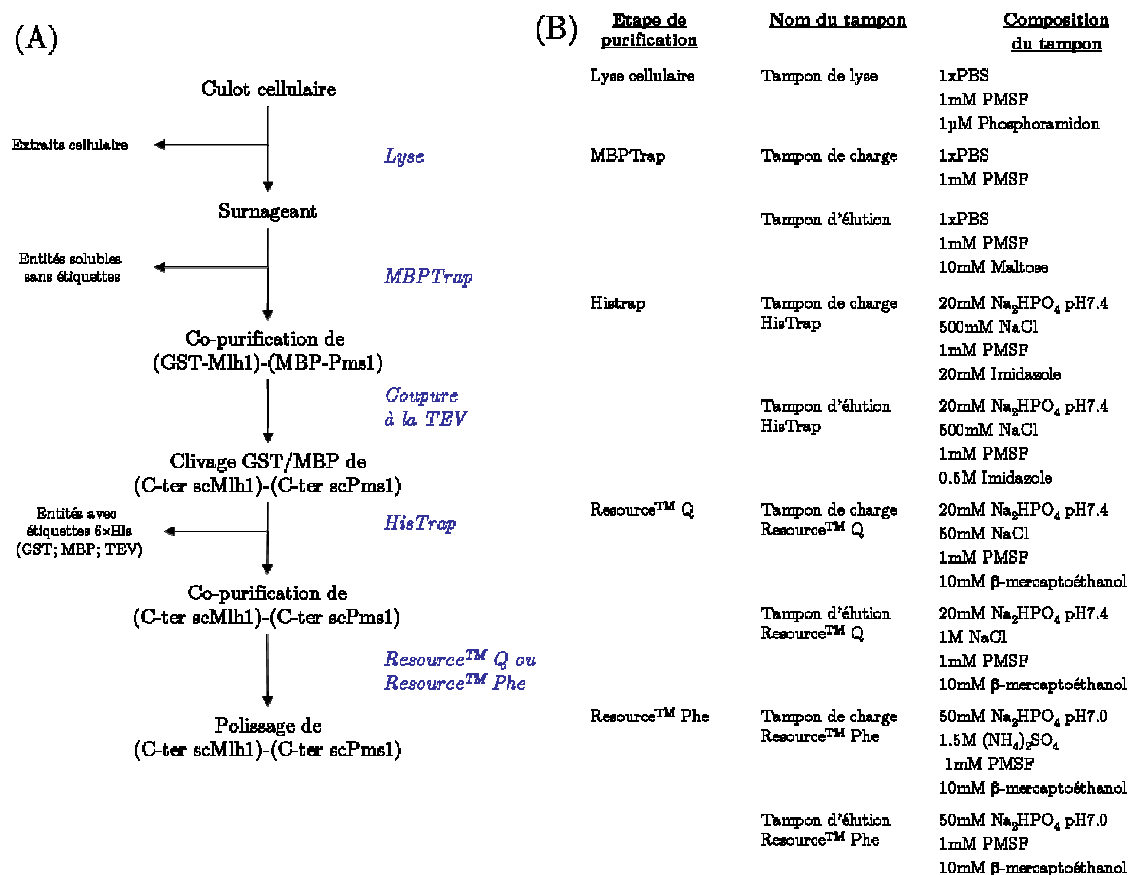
(A)

Culot cellulaire

Extraits cellulaire

Lyse

Surnageant

Entités solubles sans étiquettes

MBPTrap

Co-purification de (GST-Mlh1)-(MBP-Pms1)

Coupure à la TEV

Clivage GST/MBP de (C-ter scMlh1)-(C-ter scPms1)

Entités avec étiquettes 6×His (GST; MBP; TEV)

HisTrap

Co-purification de (C-ter scMlh1)-(C-ter scPms1)

Resource$^{TM}$ Q ou Resource$^{TM}$ Phe

Polissage de (C-ter scMlh1)-(C-ter scPms1)

(B)

| Etape de purification | Nom du tampon | Composition du tampon |
|---|---|---|
| Lyse cellulaire | Tampon de lyse | 1xPBS<br>1mM PMSF<br>1μM Phosphoramidon |
| MBPTrap | Tampon de charge | 1xPBS<br>1mM PMSF |
| | Tampon d'élution | 1xPBS<br>1mM PMSF<br>10mM Maltose |
| Histrap | Tampon de charge HisTrap | 20mM $Na_2HPO_4$ pH7.4<br>500mM NaCl<br>1mM PMSF<br>20mM Imidazole |
| | Tampon d'élution HisTrap | 20mM $Na_2HPO_4$ pH7.4<br>500mM NaCl<br>1mM PMSF<br>0.5M Imidazole |
| Resource$^{TM}$ Q | Tampon de charge Resource$^{TM}$ Q | 20mM $Na_2HPO_4$ pH7.4<br>50mM NaCl<br>1mM PMSF<br>10mM β-mercaptoéthanol |
| | Tampon d'élution Resource$^{TM}$ Q | 20mM $Na_2HPO_4$ pH7.4<br>1M NaCl<br>1mM PMSF<br>10mM β-mercaptoéthanol |
| Resource$^{TM}$ Phe | Tampon de charge Resource$^{TM}$ Phe | 50mM $Na_2HPO_4$ pH7.0<br>1.5M $(NH_4)_2SO_4$<br>1mM PMSF<br>10mM β-mercaptoéthanol |
| | Tampon d'élution Resource$^{TM}$ Phe | 50mM $Na_2HPO_4$ pH7.0<br>1mM PMSF<br>10mM β-mercaptoéthanol |